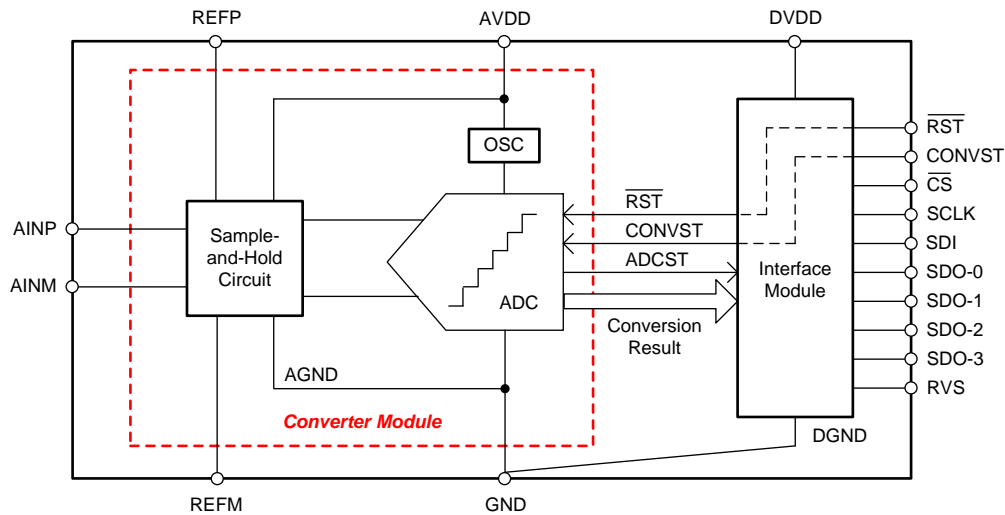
REFP

AVDD

DVDD

OSC

$\overline{RST}$

CONVST

$\overline{CS}$

SCLK

SDI

SDO-0

SDO-1

SDO-2

SDO-3

RVS

AINP

AINM

Sample-and-Hold Circuit

$\overline{RST}$

CONVST

ADCST

ADC

Conversion Result

Interface Module

AGND

Converter Module

DGND

REFM

GND